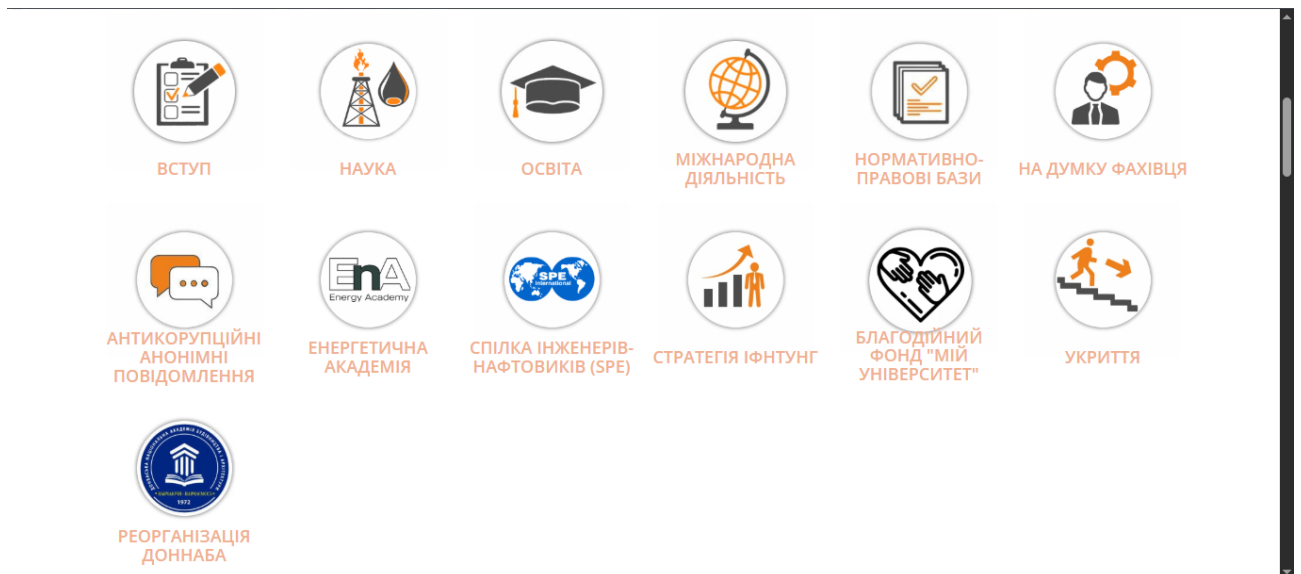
ВСТУП

НАУКА

ОСВІТА

МІЖНАРОДНА ДІЯЛЬНІСТЬ

НОРМАТИВНО-ПРАВОВІ БАЗИ

НА ДУМКУ ФАХІВЦЯ

АНТИКОРУПЦІЙНІ АНОНІМНІ ПОВІДОМЛЕННЯ

EnA Energy Academy

ЕНЕРГЕТИЧНА АКАДЕМІЯ

SPE International

СПІЛКА ІНЖЕНЕРІВ-НАФТОВИКІВ (SPE)

СТРАТЕГІЯ ІФНТУНГ

БЛАГОДІЙНИЙ ФОНД "МІЙ УНІВЕРСИТЕТ"

УКРИТТЯ

1972

РЕОРГАНІЗАЦІЯ ДОННАБА